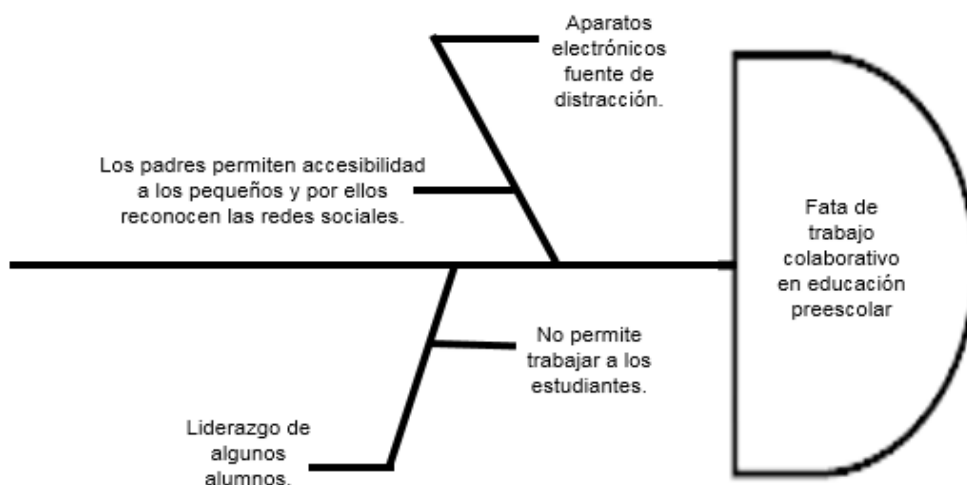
Aparatos electrónicos fuente de distracción.

Los padres permiten accesibilidad a los pequeños y por ellos reconocen las redes sociales.

Fata de trabajo colaborativo en educación preescolar

No permite trabajar a los estudiantes.

Liderazgo de algunos alumnos.